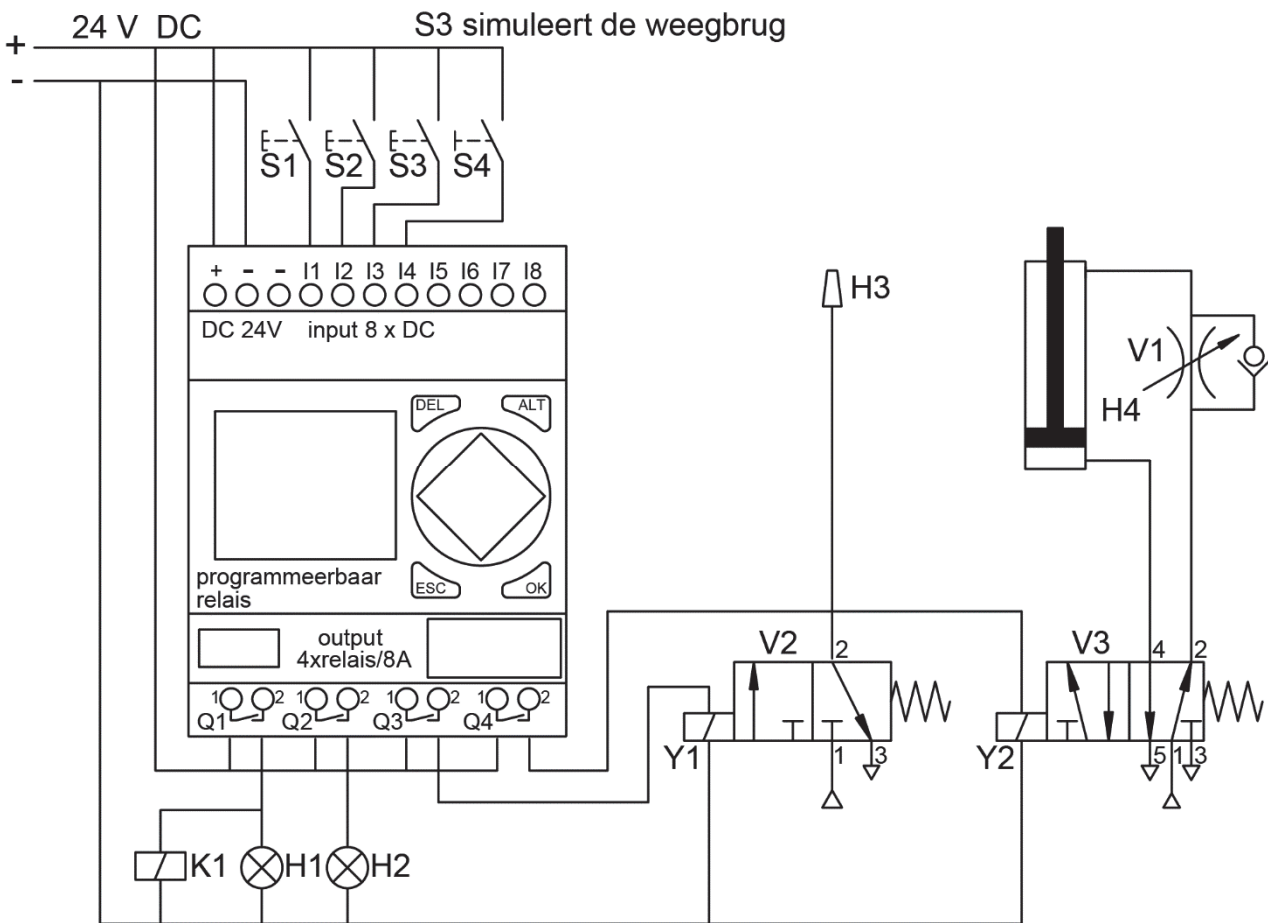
+ 24 V DC

-

S3 simuleert de weegbrug

S1 S2 S3 S4

+ - - I1 I2 I3 I4 I5 I6 I7 I8

DC 24V input 8 x DC

DEL ALT

ESC OK

programmeerbaar relais

output 4xrelais/8A

1 2 Q1 1 2 Q2 1 2 Q3 1 2 Q4

K1 H1 H2

H3

V2

2

1 3

Y1

V1

H4

V3

4 2

5 1 3

Y2